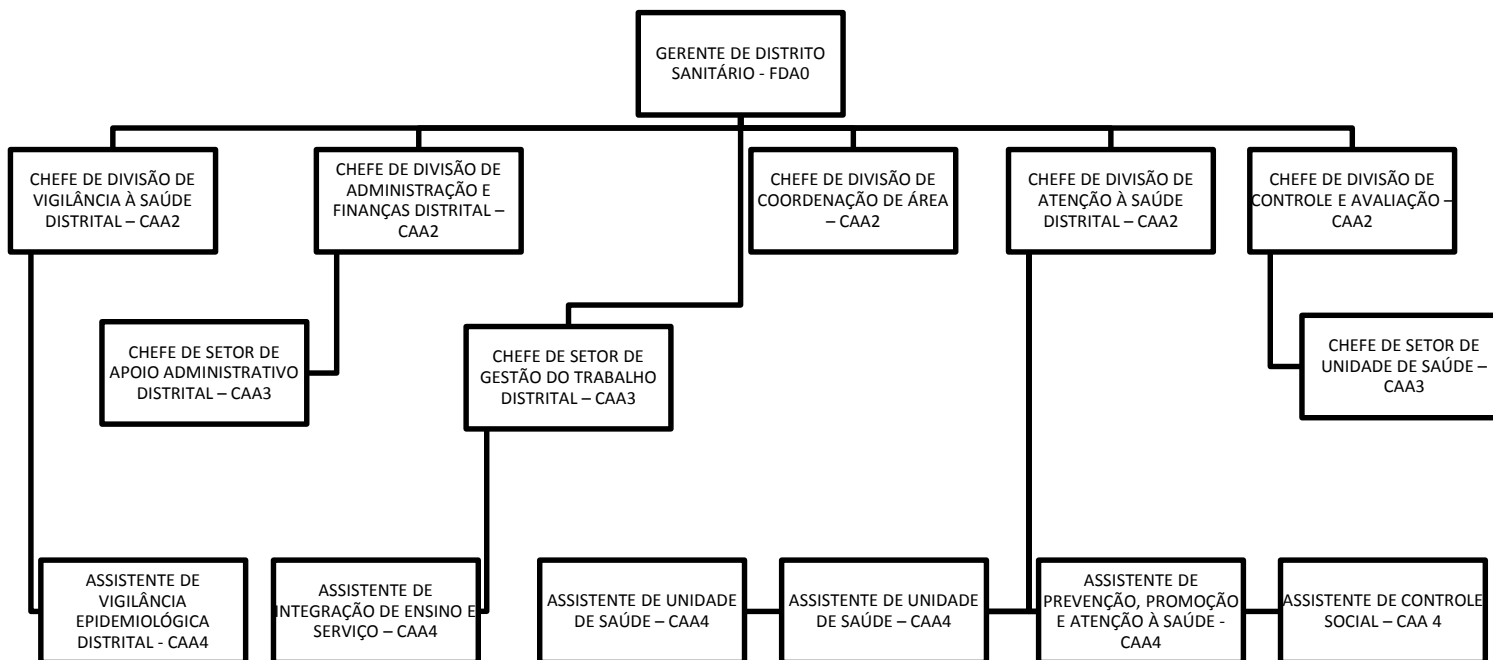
GERENTE DE DISTRITO SANITÁRIO - FDA0

CHEFE DE DIVISÃO DE VIGILÂNCIA À SAÚDE DISTRITAL – CAA2

CHEFE DE DIVISÃO DE ADMINISTRAÇÃO E FINANÇAS DISTRITAL – CAA2

CHEFE DE DIVISÃO DE COORDENAÇÃO DE ÁREA – CAA2

CHEFE DE DIVISÃO DE ATENÇÃO À SAÚDE DISTRITAL – CAA2

CHEFE DE DIVISÃO DE CONTROLE E AVALIAÇÃO – CAA2

CHEFE DE SETOR DE APOIO ADMINISTRATIVO DISTRITAL – CAA3

CHEFE DE SETOR DE GESTÃO DO TRABALHO DISTRITAL – CAA3

CHEFE DE SETOR DE UNIDADE DE SAÚDE – CAA3

ASSISTENTE DE VIGILÂNCIA EPIDEMIOLÓGICA DISTRITAL - CAA4

ASSISTENTE DE INTEGRAÇÃO DE ENSINO E SERVIÇO – CAA4

ASSISTENTE DE UNIDADE DE SAÚDE – CAA4

ASSISTENTE DE UNIDADE DE SAÚDE – CAA4

ASSISTENTE DE PREVENÇÃO, PROMOÇÃO E ATENÇÃO À SAÚDE - CAA4

ASSISTENTE DE CONTROLE SOCIAL – CAA 4